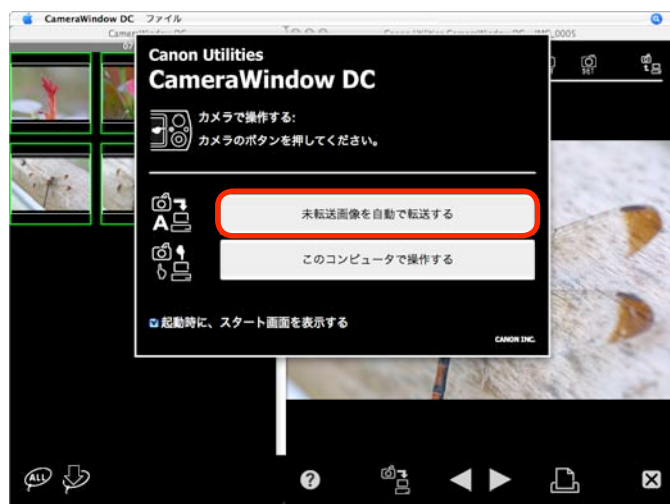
CameraWindow DC ファイル

Canon Utilities
CameraWindow DC

カメラで操作する:
カメラのボタンを押してください。

未転送画像を自動で転送する

このコンピュータで操作する

起動時に、スタート画面を表示する

CANON INC.

ALL

?